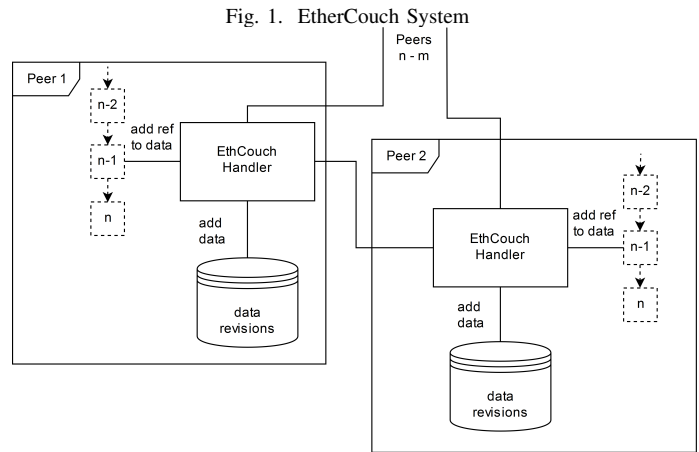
Fig. 1. EtherCouch System

Peers
n - m

Peer 1

n-2

n-1

n

add ref
to data

EthCouch
Handler

add
data

data
revisions

Peer 2

EthCouch
Handler

add ref
to data

n-2

n-1

n

add
data

data
revisions